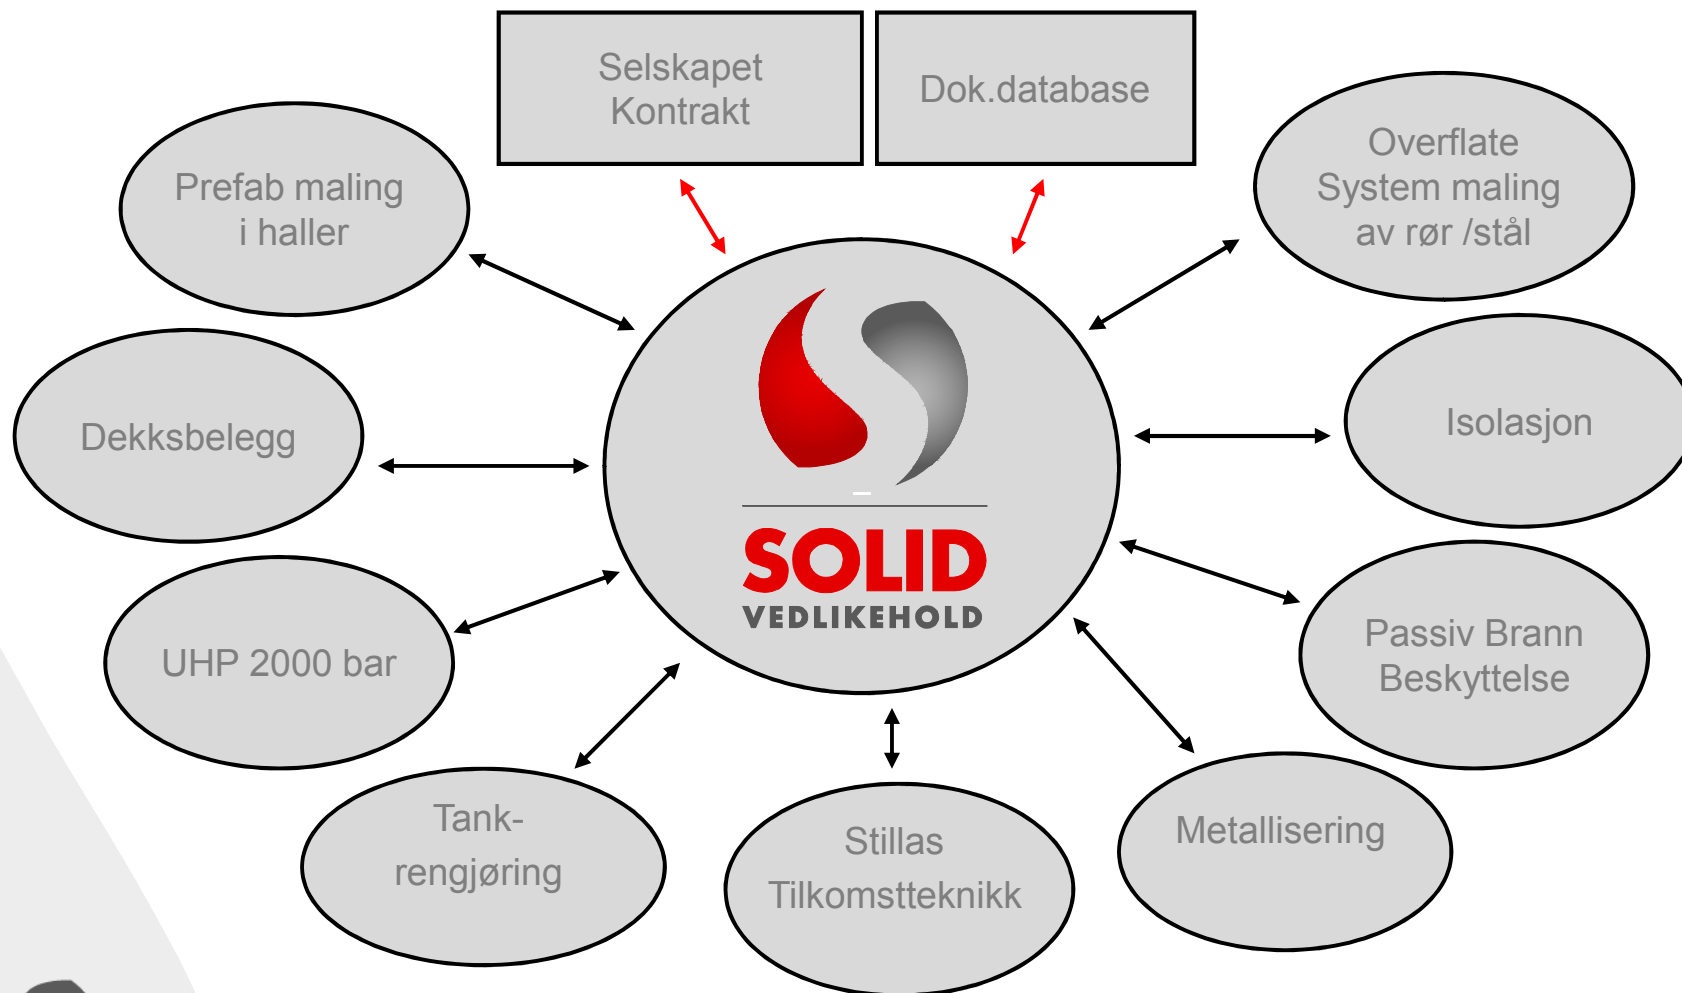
Selskapet
Kontrakt

Dok.database

Prefab maling
i haller

Overflate
System maling
av rør /stål

SOLID
VEDLIKEHOLD

Dekksbelegg

Isolasjon

UHP 2000 bar

Passiv Brann
Beskyttelse

Tank-
rengjøring

Stillas
Tilkomstteknikk

Metallisering